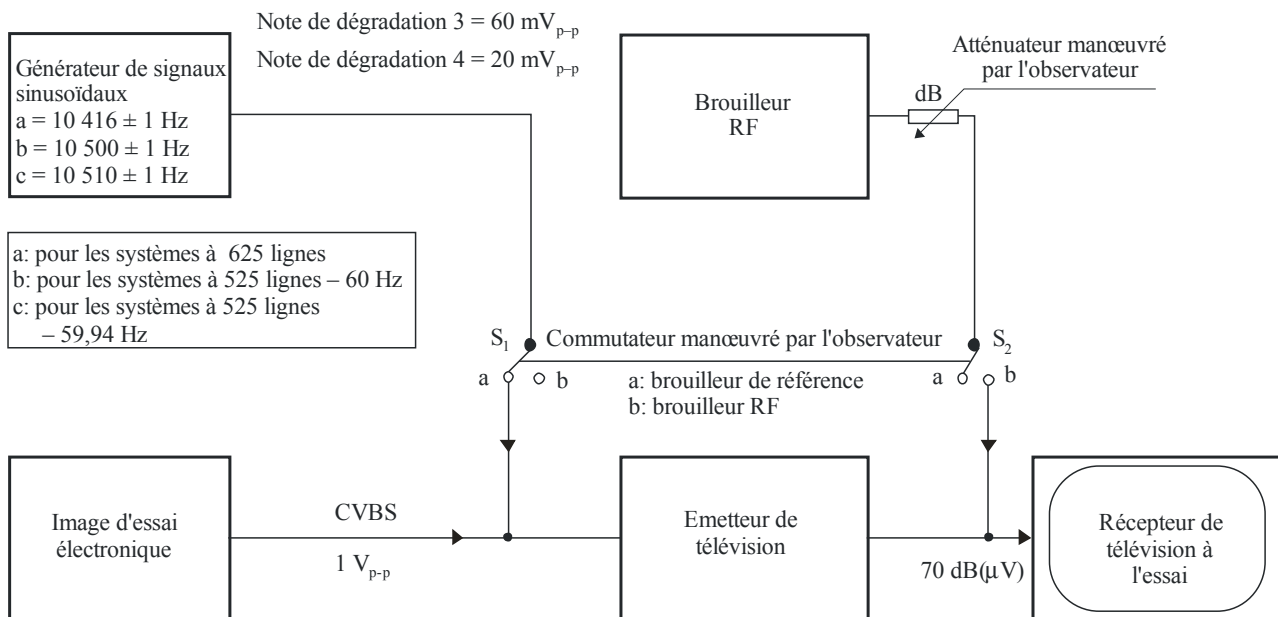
Note de dégradation 3 = 60 mV$_{p-p}$

Note de dégradation 4 = 20 mV$_{p-p}$

Générateur de signaux sinusoïdaux
a = 10 416 ± 1 Hz
b = 10 500 ± 1 Hz
c = 10 510 ± 1 Hz

Brouilleur RF

Atténuateur manœuvré par l'observateur

dB

a: pour les systèmes à 625 lignes
b: pour les systèmes à 525 lignes – 60 Hz
c: pour les systèmes à 525 lignes – 59,94 Hz

S$_1$

Commutateur manœuvré par l'observateur

S$_2$

a

b

a: brouilleur de référence
b: brouilleur RF

a

b

Image d'essai électronique

CVBS

1 V$_{p-p}$

Emetteur de télévision

70 dB(μV)

Récepteur de télévision à l'essai